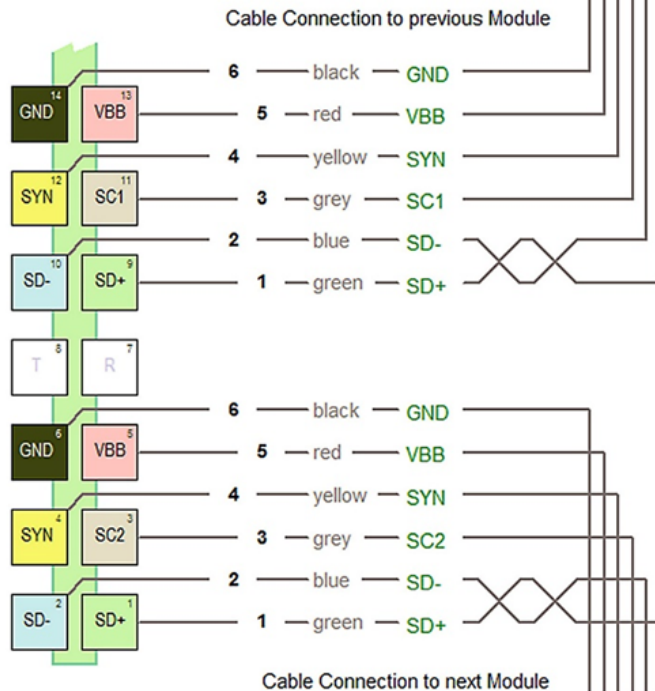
Cable Connection to previous Module

| 14 GND | 13 VBB |
|---|---|
| 12 SYN | 11 SC1 |
| 10 SD- | 9 SD+ |
| 8 T | 7 R |
| 6 GND | 5 VBB |
| 4 SYN | 3 SC2 |
| 2 SD- | 1 SD+ |

6 black GND
5 red VBB
4 yellow SYN
3 grey SC1
2 blue SD-
1 green SD+

6 black GND
5 red VBB
4 yellow SYN
3 grey SC2
2 blue SD-
1 green SD+

Cable Connection to next Module